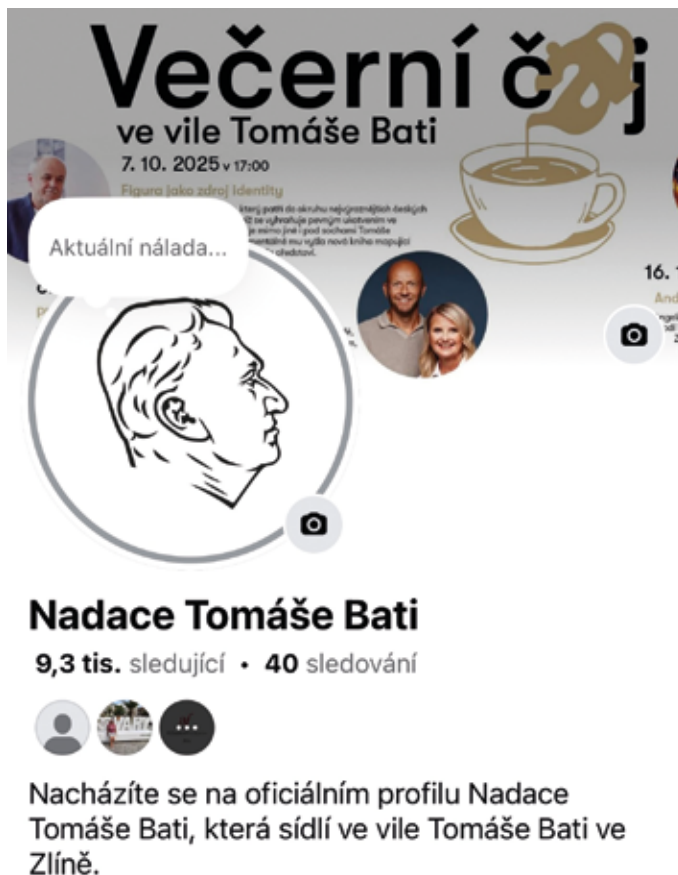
Večerní č j
ve vile Tomáše Bati
7. 10. 2025 v 17:00
Figura jako zdroj identity
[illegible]
16. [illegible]
And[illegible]

Aktuální nálada...

Nadace Tomáše Bati
9,3 tis. sledující • 40 sledování

Nacházíte se na oficiálním profilu Nadace Tomáše Bati, která sídlí ve vile Tomáše Bati ve Zlíně.